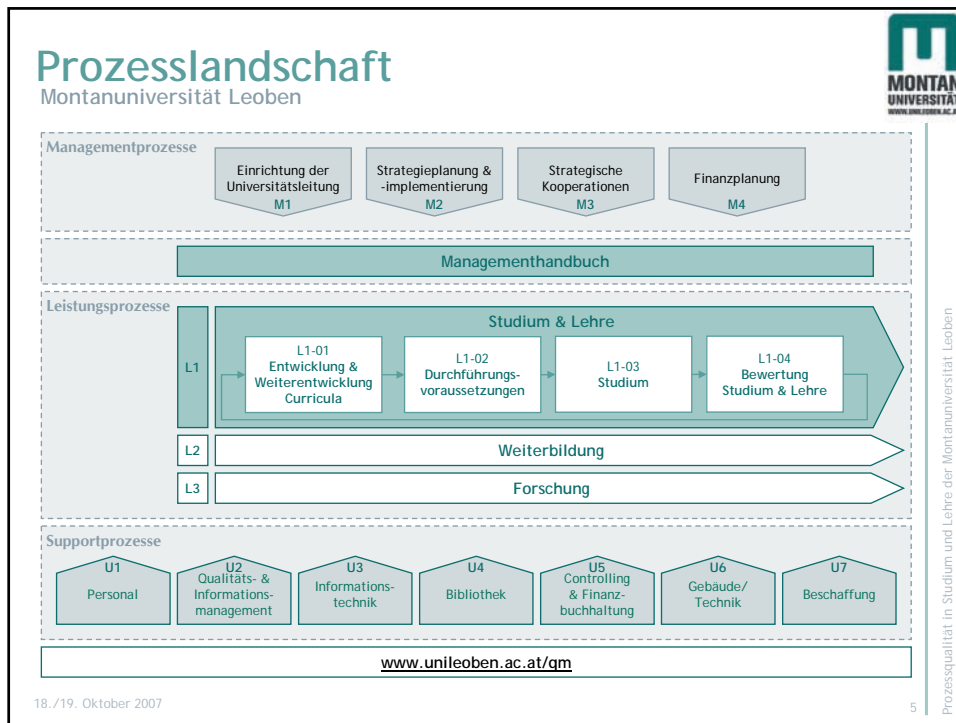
Prozesslandschaft
Montanuniversität Leoben

MONTAN UNIVERSITÄT
WWW.UNILEOBEN.AC.AT

Managementprozesse

Einrichtung der Universitätsleitung
M1

Strategieplanung & -implementierung
M2

Strategische Kooperationen
M3

Finanzplanung
M4

Managementhandbuch

Leistungsprozesse

L1

Studium & Lehre

L1-01
Entwicklung & Weiterentwicklung Curricula

L1-02
Durchführungsvoraussetzungen

L1-03
Studium

L1-04
Bewertung Studium & Lehre

L2
Weiterbildung

L3
Forschung

Supportprozesse

U1
Personal

U2
Qualitäts- & Informationsmanagement

U3
Informationstechnik

U4
Bibliothek

U5
Controlling & Finanzbuchhaltung

U6
Gebäude/ Technik

U7
Beschaffung

www.unileoben.ac.at/qm

18./19. Oktober 2007

5

Prozessqualität in Studium und Lehre der Montanuniversität Leoben